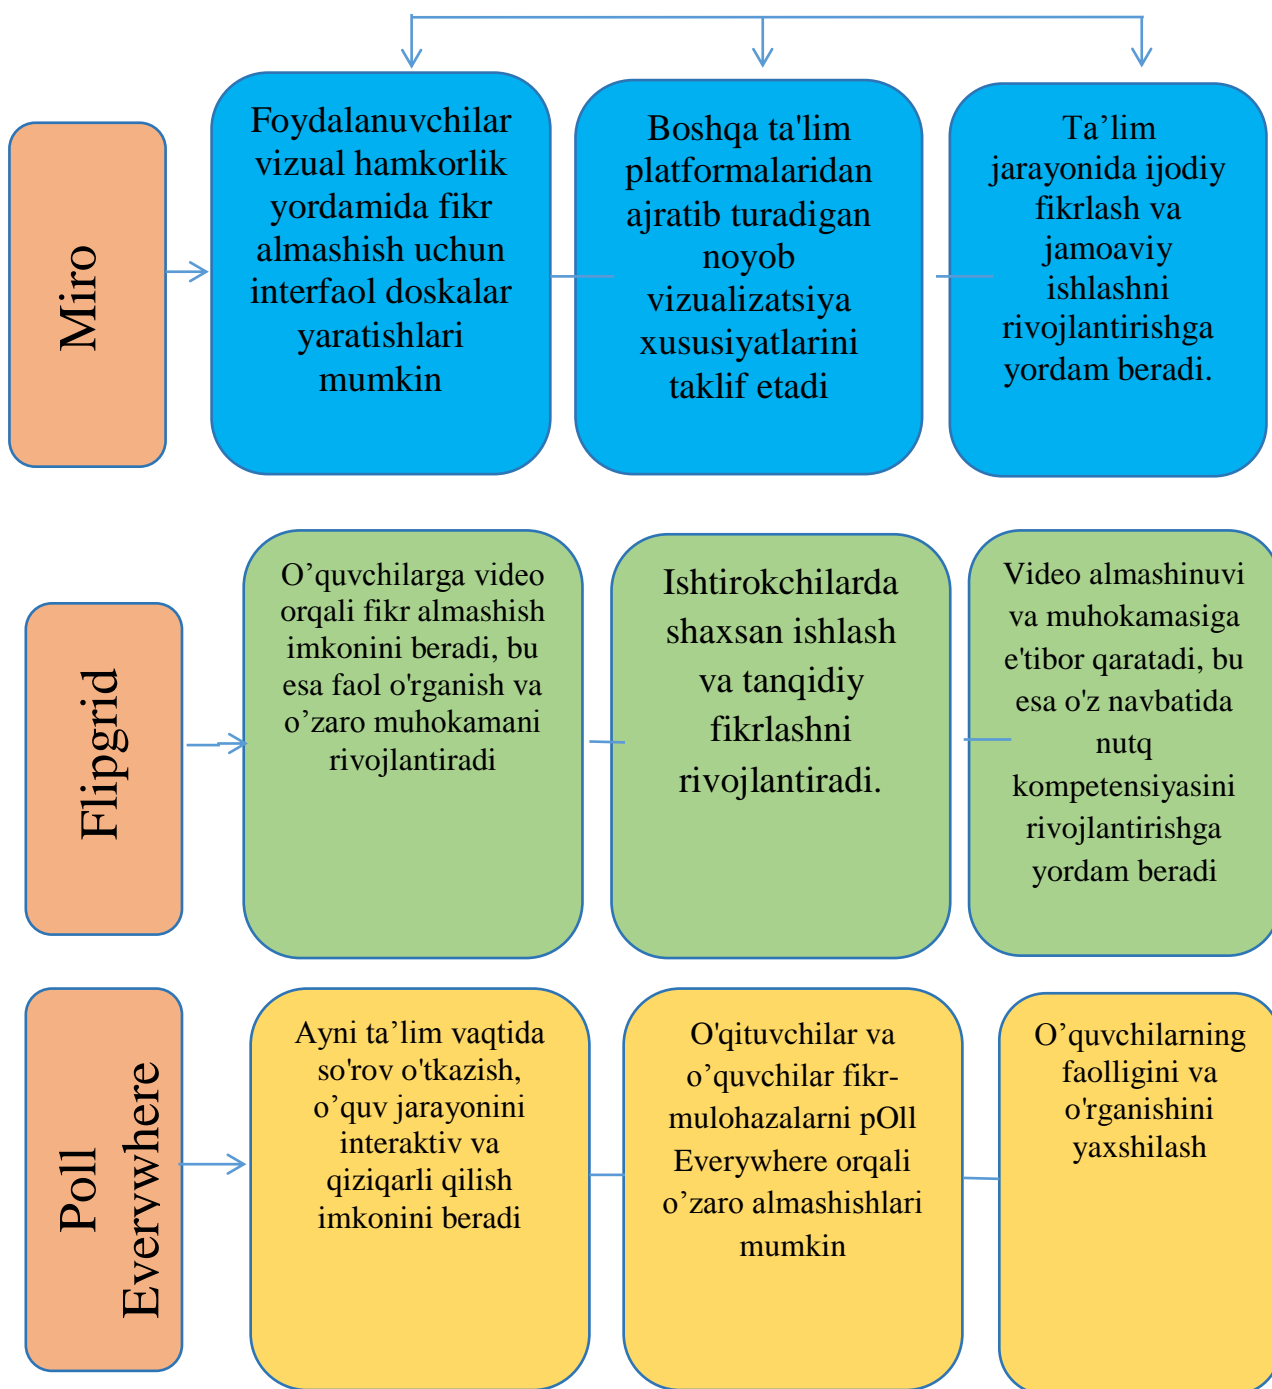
Miro

Foydalanuvchilar vizual hamkorlik yordamida fikr almashish uchun interfaol doskalar yaratishlari mumkin

Boshqa ta'lim platformalaridan ajratib turadigan noyob vizualizatsiya xususiyatlarini taklif etadi

Ta'lim jarayonida ijodiy fikrlash va jamoaviy ishlashni rivojlantirishga yordam beradi.

Flipgrid

O'quvchilarga video orqali fikr almashish imkonini beradi, bu esa faol o'rganish va o'zaro muhokamani rivojlantiradi

Ishtirokchilarda shaxsan ishlash va tanqidiy fikrlashni rivojlantiradi.

Video almashinuvi va muhokamasiga e'tibor qaratadi, bu esa o'z navbatida nutq kompetensiyasini rivojlantirishga yordam beradi

Poll Everywhere

Ayni ta'lim vaqtida so'rov o'tkazish, o'quv jarayonini interaktiv va qiziqarli qilish imkonini beradi

O'qituvchilar va o'quvchilar fikr-mulohazalarni pOll Everywhere orqali o'zaro almashishlari mumkin

O'quvchilarning faolligini va o'rganishini yaxshilash